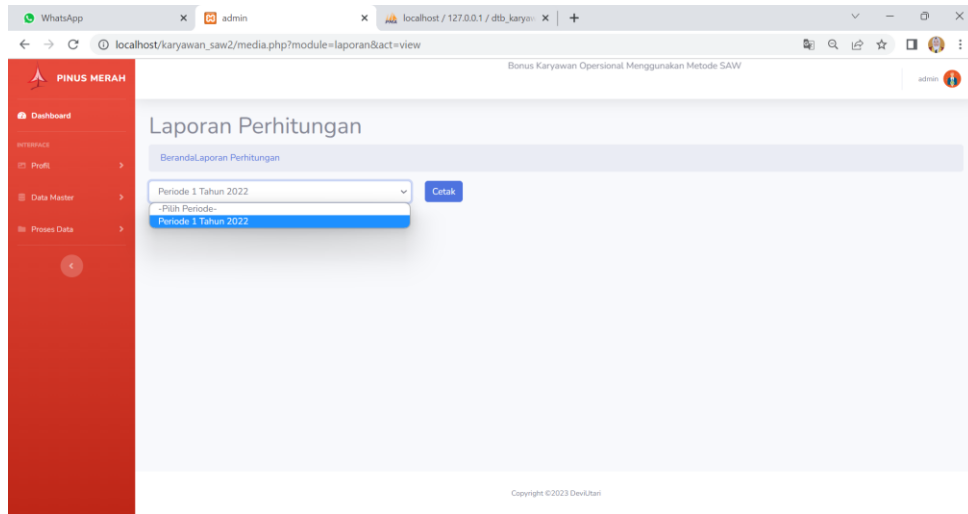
WhatsApp
admin
localhost / 127.0.0.1 / dtb_karyaw
localhost/karyawan_saw2/media.php?module=laporan&act=view

PINUS MERAH
Bonus Karyawan Opersional Menggunakan Metode SAW
admin

Dashboard
INTERFACE
Profil
Data Master
Proses Data

Laporan Perhitungan
BerandaLaporan Perhitungan
Periode 1 Tahun 2022
Cetak
-Pilih Periode-
Periode 1 Tahun 2022

Copyright ©2023 DeviUtari